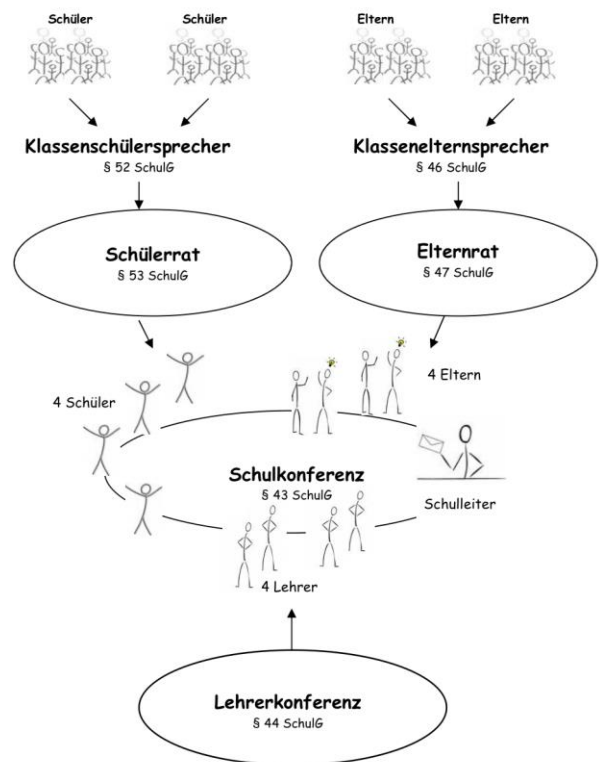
Schüler Schüler Eltern Eltern

Klassenschülersprecher
§ 52 SchulG

Klassenelternsprecher
§ 46 SchulG

Schülerrat
§ 53 SchulG

Elternrat
§ 47 SchulG

4 Schüler

4 Eltern

Schulkonferenz
§ 43 SchulG

Schulleiter

4 Lehrer

Lehrerkonferenz
§ 44 SchulG